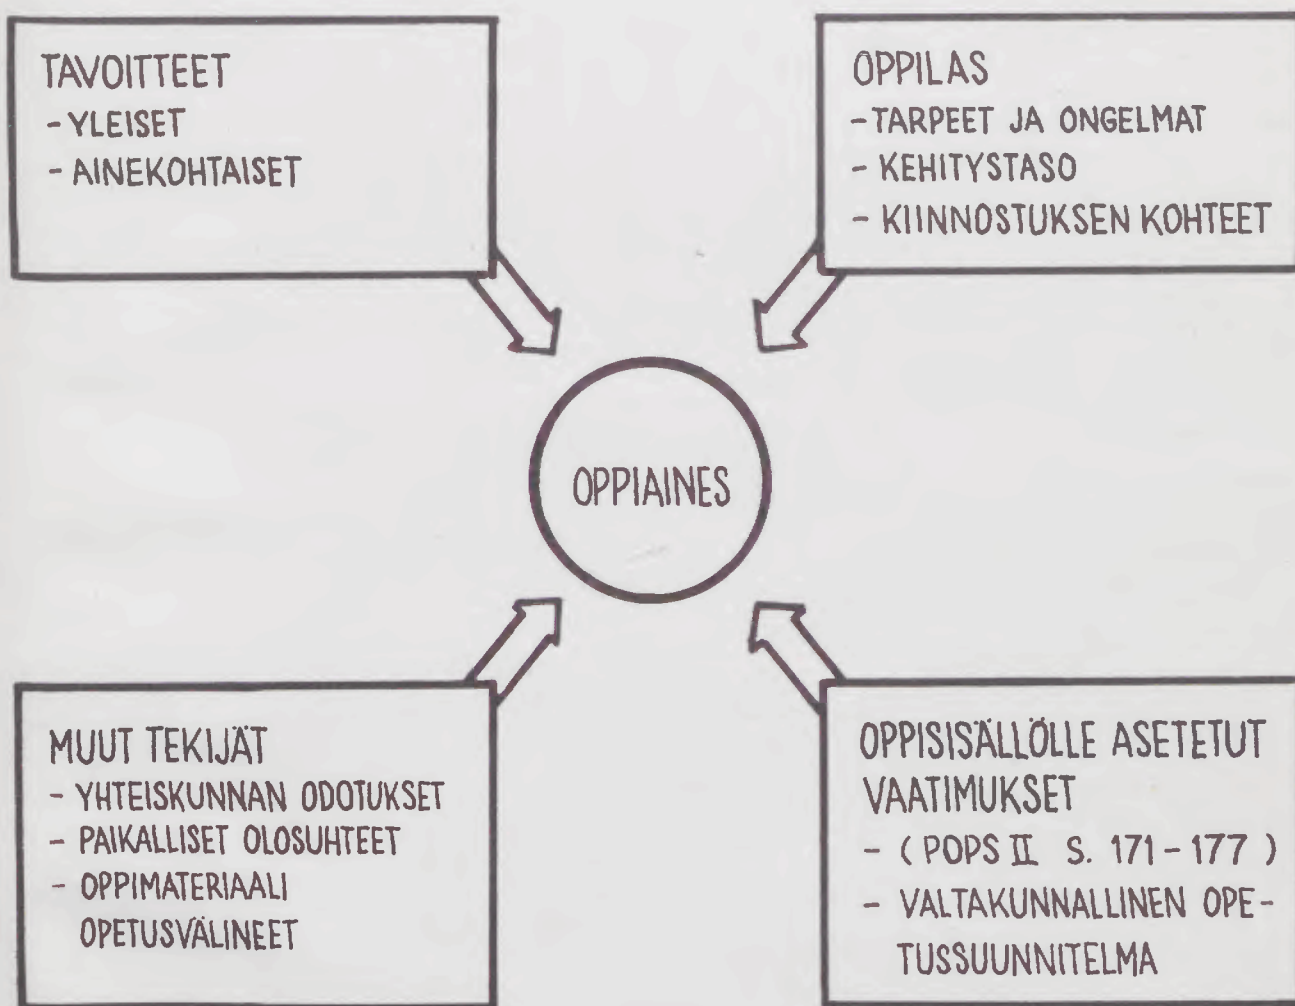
TAVOITTEET
- YLEISET
- AINEKOHTAISET

OPPILAS
- TARPEET JA ONGELMAT
- KEHITYSTASO
- KIINNOSTUKSEN KOHTEET

OPPIAINES

MUUT TEKIJÄT
- YHTEISKUNNAN ODOTUKSET
- PAIKALLISET OLOSUHTEET
- OPPIMATERIAALI OPETUSVÄLINEET

OPPISISÄLLÖLLE ASETETUT VAATIMUKSET
- ( POPS II S. 171 - 177 )
- VALTAKUNNALLINEN OPETUSSUUNNITELMA